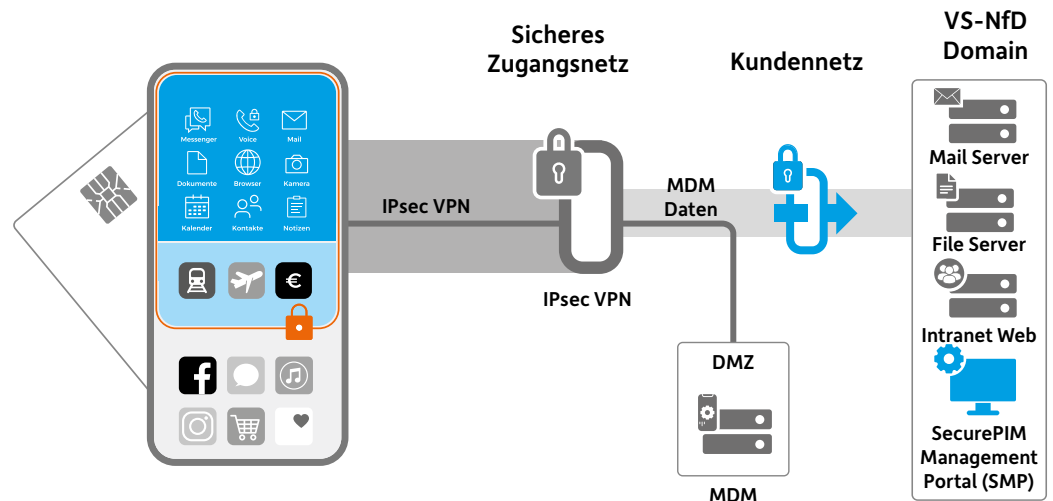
Sicheres Zugangsnetz

Kundennetz

VS-NfD Domain

Messenger
Voice
Mail
Dokumente
Browser
Kamera
Kalender
Kontakte
Notizen

€

IPsec VPN

MDM Daten

IPsec VPN

Mail Server

File Server

Intranet Web

SecurePIM Management Portal (SMP)

DMZ

MDM